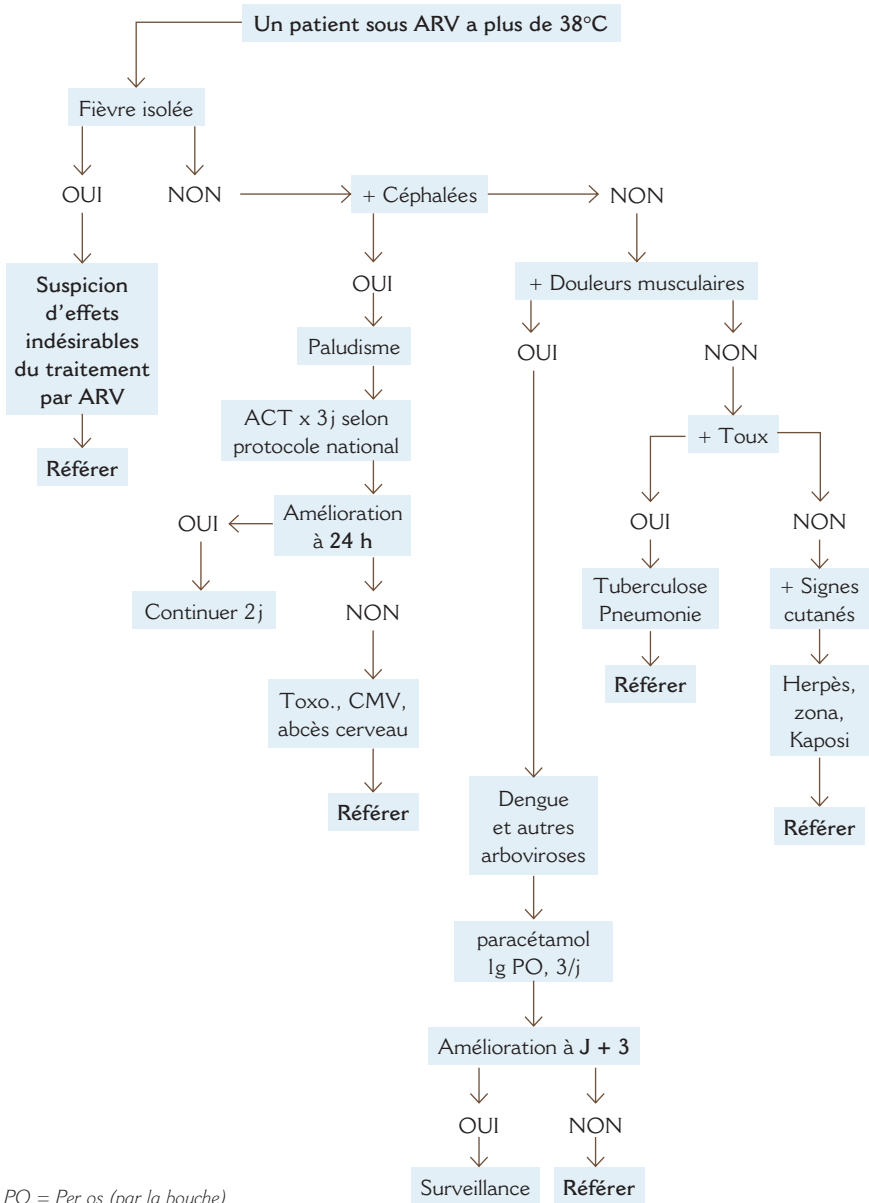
Un patient sous ARV a plus de 38°C

Fièvre isolée

OUI

NON

Suspicion d'effets indésirables du traitement par ARV

Référer

+ Céphalées

OUI

Paludisme

ACT x 3j selon protocole national

Amélioration à 24 h

OUI

Continuer 2j

NON

Toxo., CMV, abcès cerveau

Référer

NON

+ Douleurs musculaires

OUI

Dengue et autres arboviroses

paracétamol 1g PO, 3/j

Amélioration à J + 3

OUI

Surveillance

NON

Référer

NON

+ Toux

OUI

Tuberculose Pneumonie

Référer

NON

+ Signes cutanés

Herpès, zona, Kaposi

Référer

PO = Per os (par la bouche)